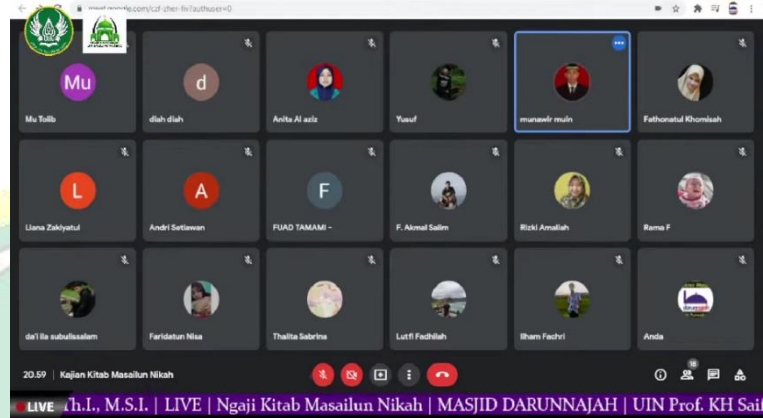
meet.google.com/czf-zher-fki?authuser=0

Mu
Mu Tolib

d
diah diah

Anita Al aziz

Yusuf

munawir muin

Fathonatul Khomisah

L
Liana Zakiyatul

A
Andri Setiawan

F
FUAD TAMAMI -

F. Akmal Salim

Rizki Amaliah

Rama F

da'i ila subulissalam

Faridatun Nisa

Thalita Sabrina

Lutfi Fadhilah

Ilham Fachri

Anda

20.59 | Kajian Kitab Masailun Nikah

18

LIVE .h.I., M.S.I. | LIVE | Ngaji Kitab Masailun Nikah | MASJID DARUNNAJAH | UIN Prof. KH Saif